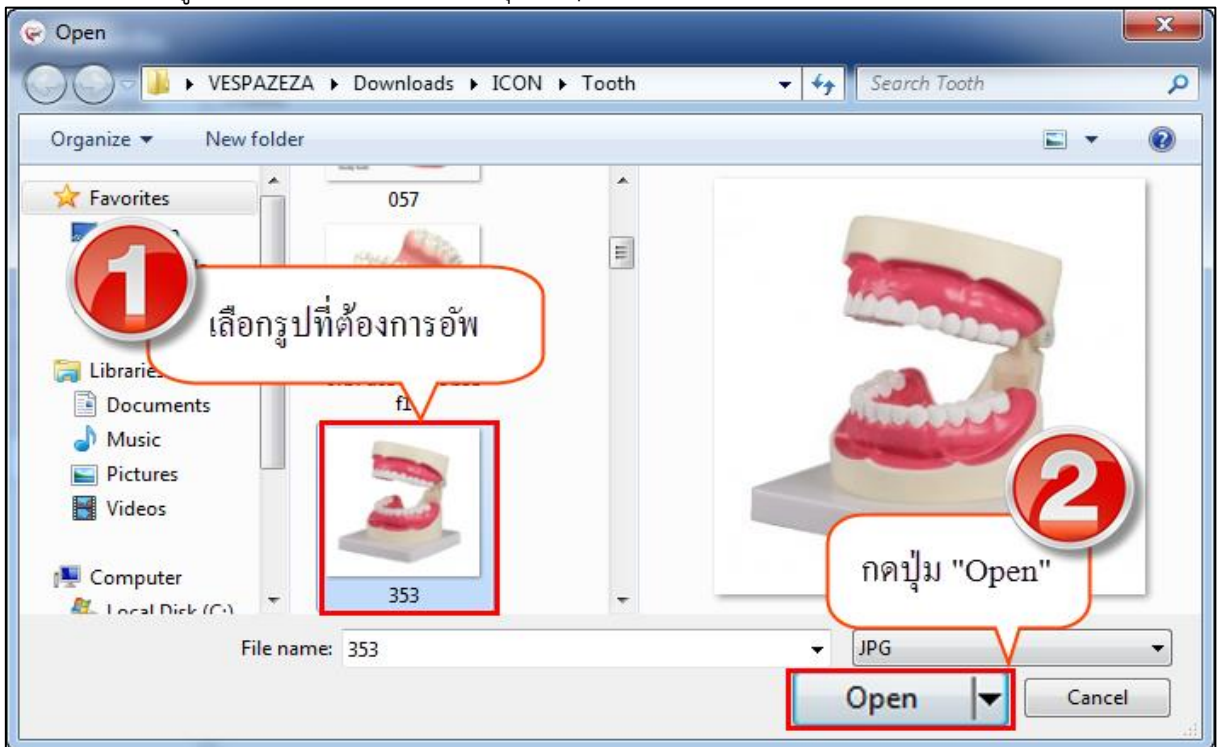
Open

VESPAZEZA ▸ Downloads ▸ ICON ▸ Tooth

Search Tooth

Organize ▾ New folder

Favorites

057

1

เลือกรูปที่ต้องการอัพ

Libraries

f1

Documents

Music

Pictures

Videos

Computer

Local Disk (C:)

353

2

กดปุ่ม "Open"

File name: 353

JPG

Open

Cancel